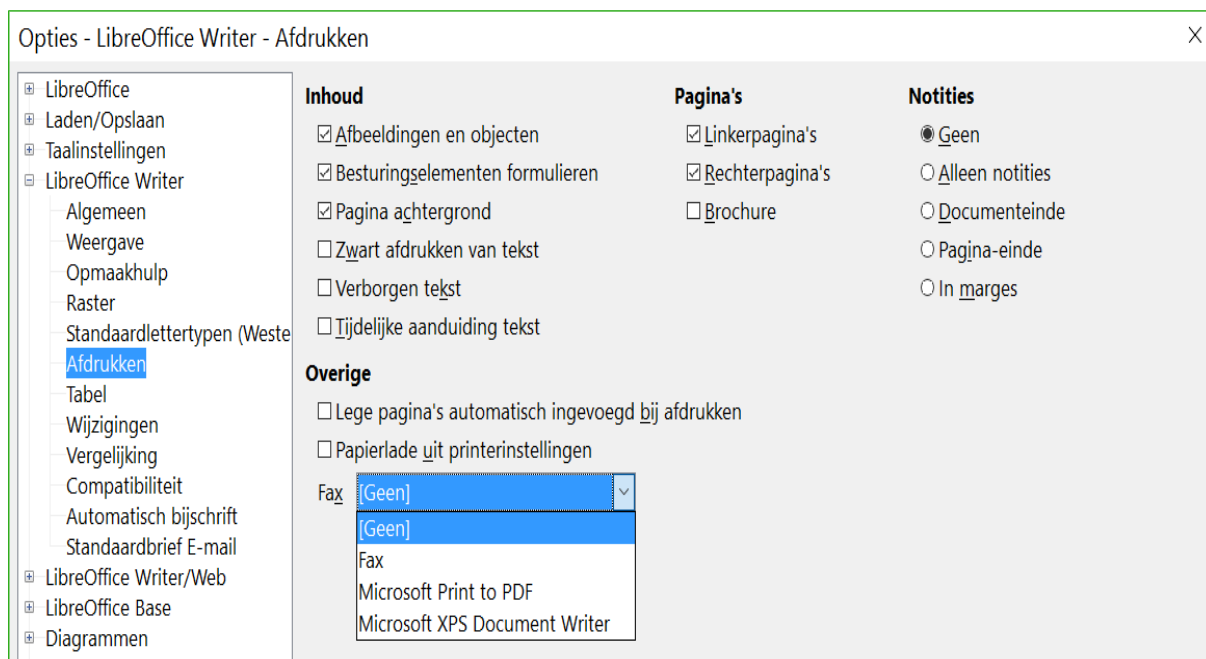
Opties - LibreOffice Writer - Afdrukken

LibreOffice
Laden/Opslaan
Taalinstellingen
LibreOffice Writer
Algemeen
Weergave
Opmaakhulp
Raster
Standaardlettertypen (Weste
Afdrukken
Tabel
Wijzigingen
Vergelijking
Compatibiliteit
Automatisch bijschrift
Standaardbrief E-mail
LibreOffice Writer/Web
LibreOffice Base
Diagrammen

Inhoud
☑ Afbeeldingen en objecten
☑ Besturingselementen formulieren
☑ Pagina achtergrond
☐ Zwart afdrukken van tekst
☐ Verborgen tekst
☐ Tijdelijke aanduiding tekst

Pagina's
☑ Linkerpagina's
☑ Rechterpagina's
☐ Brochure

Notities
◉ Geen
○ Alleen notities
○ Documenteinde
○ Pagina-einde
○ In marges

Overige
☐ Lege pagina's automatisch ingevoegd bij afdrukken
☐ Papierlade uit printerinstellingen

Fax [Geen]
[Geen]
Fax
Microsoft Print to PDF
Microsoft XPS Document Writer